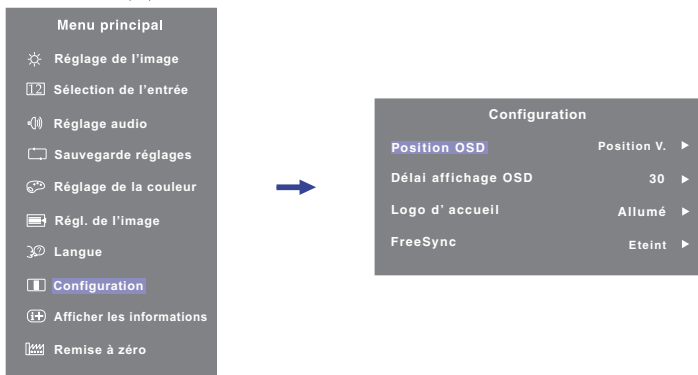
Menu principal
Réglage de l'image
Sélection de l'entrée
Réglage audio
Sauvegarde réglages
Réglage de la couleur
Régl. de l'image
Langue
Configuration
Afficher les informations
Remise à zéro

Configuration
Position OSD Position V. ▶
Délai affichage OSD 30 ▶
Logo d' accueil Allumé ▶
FreeSync Eteint ▶